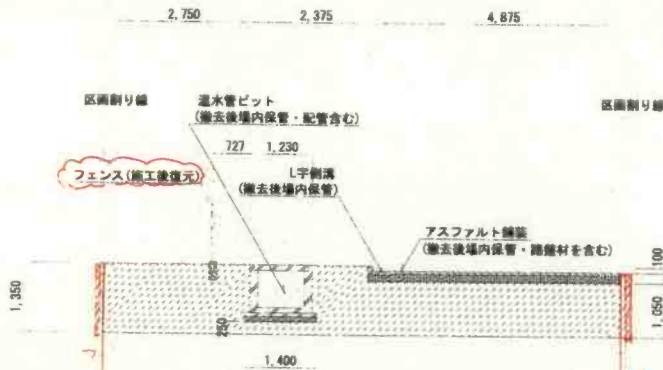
2,750 2,375 4,875

区画割り線

送水管ピット
(撤去後場内保管・配管含む)

区画割り線

727 1,230

フェンス(施工後復元)

L字側溝
(撤去後場内保管)

アスファルト舗装
(撤去後場内保管・路盤材を含む)

1,350

100

1,050

250

1,400